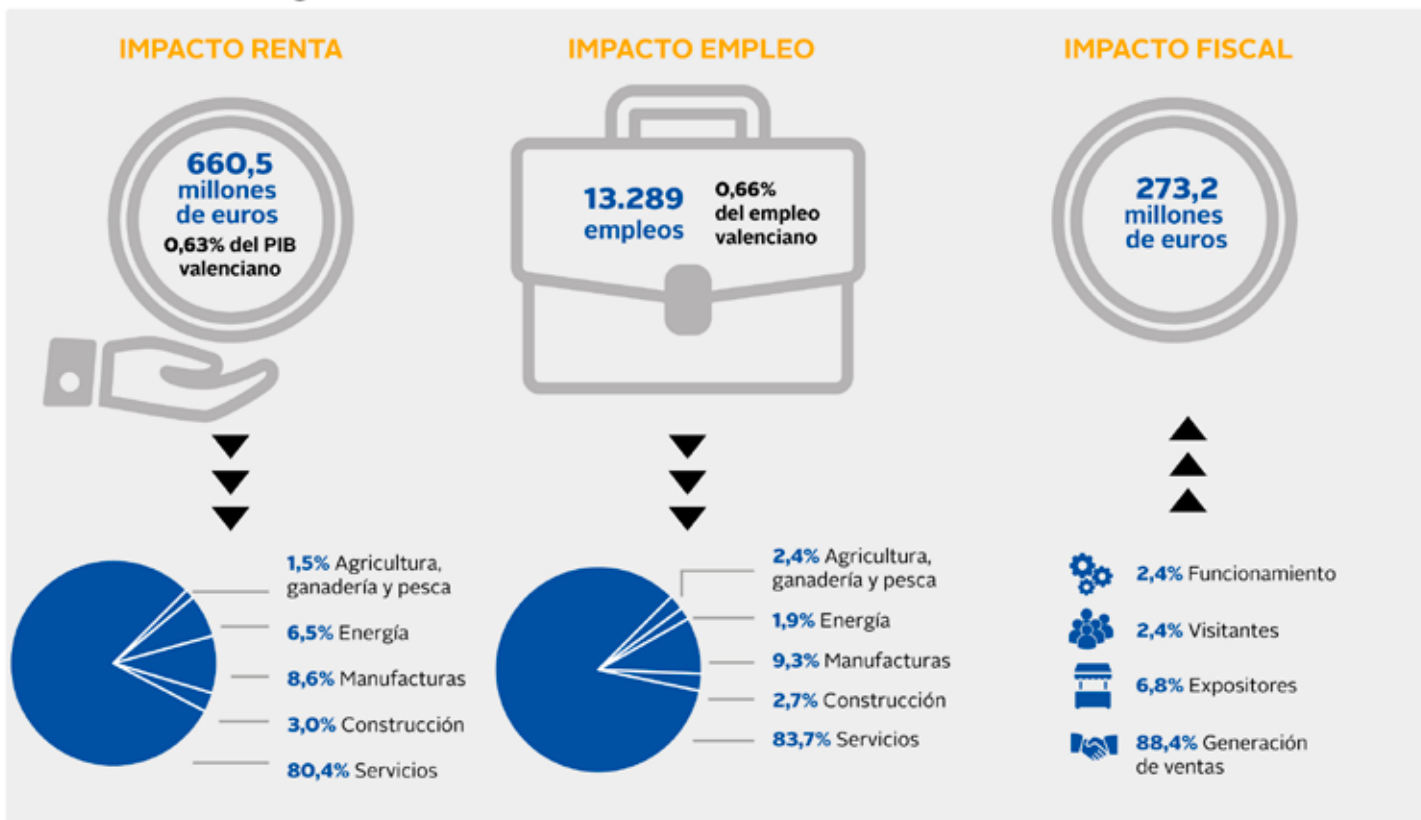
IMPACTO RENTA

660,5 millones de euros
0,63% del PIB valenciano

1,5% Agricultura, ganadería y pesca
6,5% Energía
8,6% Manufacturas
3,0% Construcción
80,4% Servicios

IMPACTO EMPLEO

13.289 empleos
0,66% del empleo valenciano

2,4% Agricultura, ganadería y pesca
1,9% Energía
9,3% Manufacturas
2,7% Construcción
83,7% Servicios

IMPACTO FISCAL

273,2 millones de euros

2,4% Funcionamiento
2,4% Visitantes
6,8% Expositores
88,4% Generación de ventas